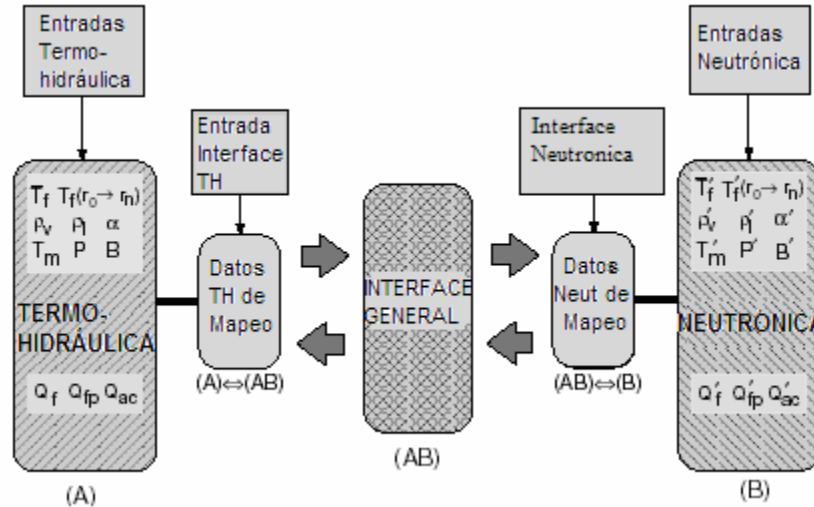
Entradas Termohidráulica

Entrada Interface TH

Interface Neutronica

Entradas Neutrónica

$\overline{T}_f$ $T_f(r_o \rightarrow r_n)$
$\rho_v$ $\rho_l$ $\alpha$
$T_m$ P B

TERMOHIDRÁULICA

$Q_f$ $Q_{fp}$ $Q_{ac}$

(A)

Datos TH de Mapeo

(A)⇔(AB)

INTERFACE GENERAL

(AB)

Datos Neut de Mapeo

(AB)⇔(B)

$\overline{T}'_f$ $T'_f(r_o \rightarrow r_n)$
$\rho'_v$ $\rho'_l$ $\alpha'$
$T'_m$ P' B'

NEUTRONICA

$Q'_f$ $Q'_{fp}$ $Q'_{ac}$

(B)